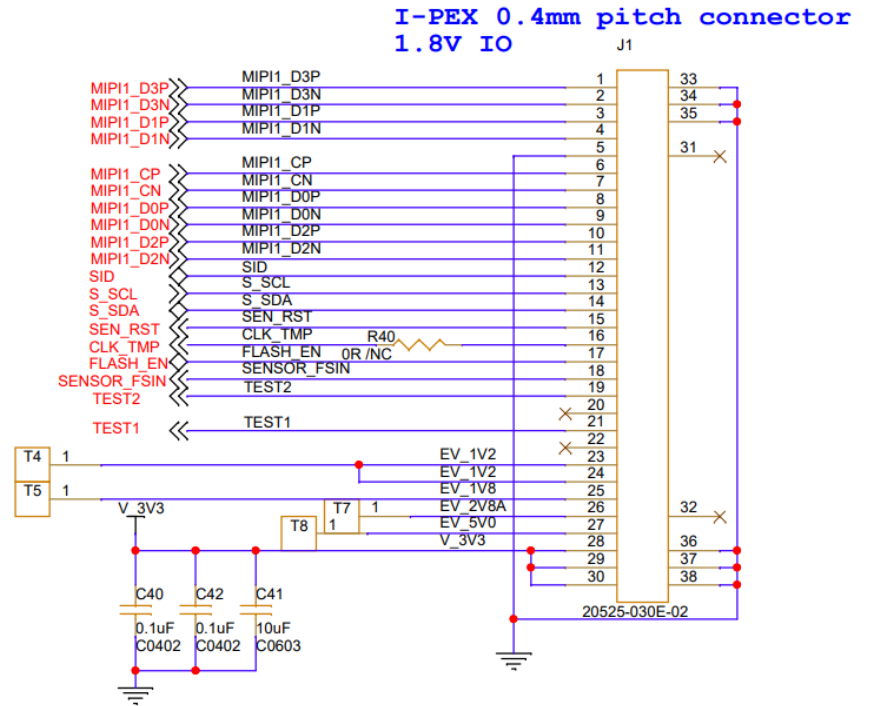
I-PEX 0.4mm pitch connector
1.8V IO

J1

MIPI1_D3P
MIPI1_D3N
MIPI1_D1P
MIPI1_D1N

MIPI1_CP
MIPI1_CN
MIPI1_D0P
MIPI1_D0N
MIPI1_D2P
MIPI1_D2N
SID
S_SCL
S_SDA
SEN_RST
CLK_TMP
FLASH_EN
SENSOR_FSIN
TEST2

TEST1

MIPI1_D3P
MIPI1_D3N
MIPI1_D1P
MIPI1_D1N
MIPI1_CP
MIPI1_CN
MIPI1_D0P
MIPI1_D0N
MIPI1_D2P
MIPI1_D2N
SID
S_SCL
S_SDA
SEN_RST
CLK_TMP
FLASH_EN
SENSOR_FSIN
TEST2
TEST1

R40
0R /NC

T4 1
T5 1
V_3V3
T7 1
T8 1

EV_1V2
EV_1V2
EV_1V8
EV_2V8A
EV_5V0
V_3V3

1
2
3
4
5
6
7
8
9
10
11
12
13
14
15
16
17
18
19
20
21
22
23
24
25
26
27
28
29
30

33
34
35
31
32
36
37
38

20525-030E-02

C40
0.1uF
C0402
C42
0.1uF
C0402
C41
10uF
C0603